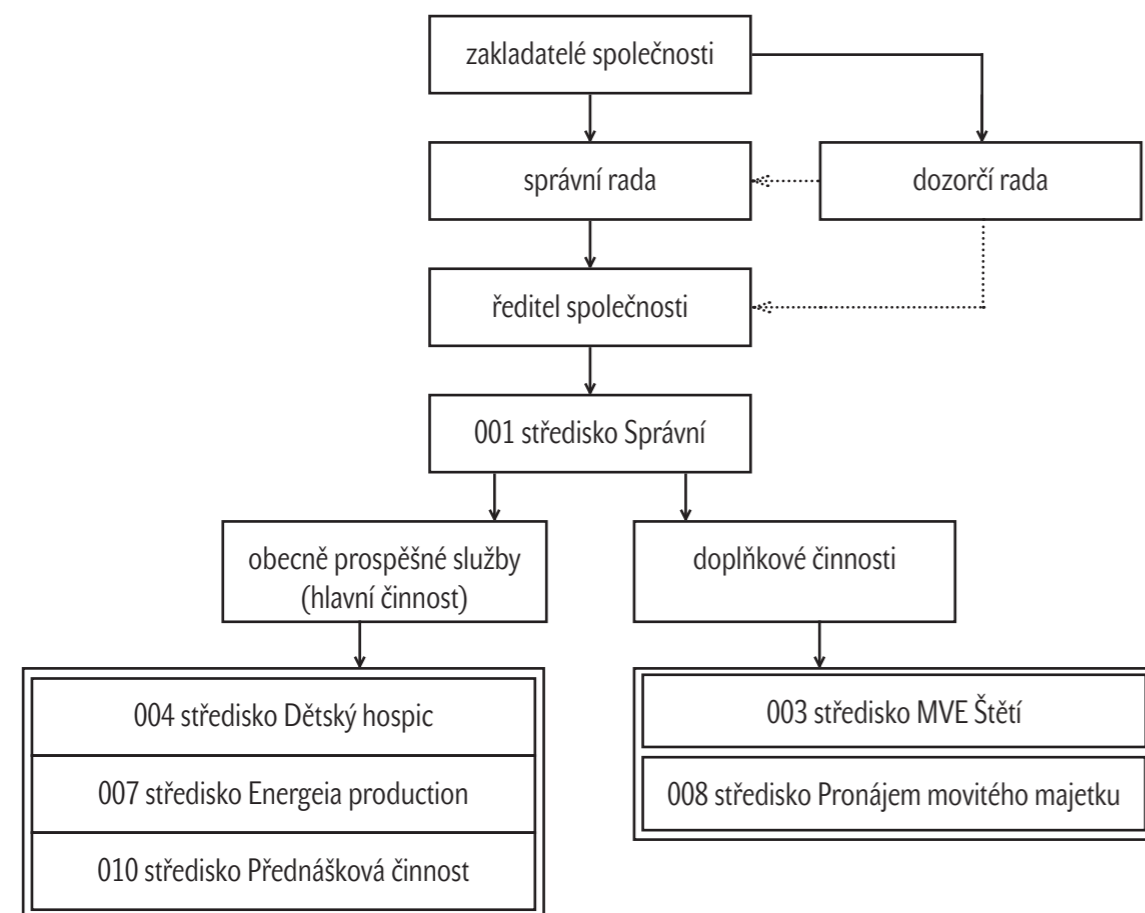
zakladatelé společnosti

správní rada

dozorčí rada

ředitel společnosti

001 středisko Správní

obecně prospěšné služby (hlavní činnost)

doplňkové činnosti

004 středisko Dětský hospic

007 středisko Energeia production

010 středisko Přednášková činnost

003 středisko MVE Štětí

008 středisko Pronájem movitého majetku